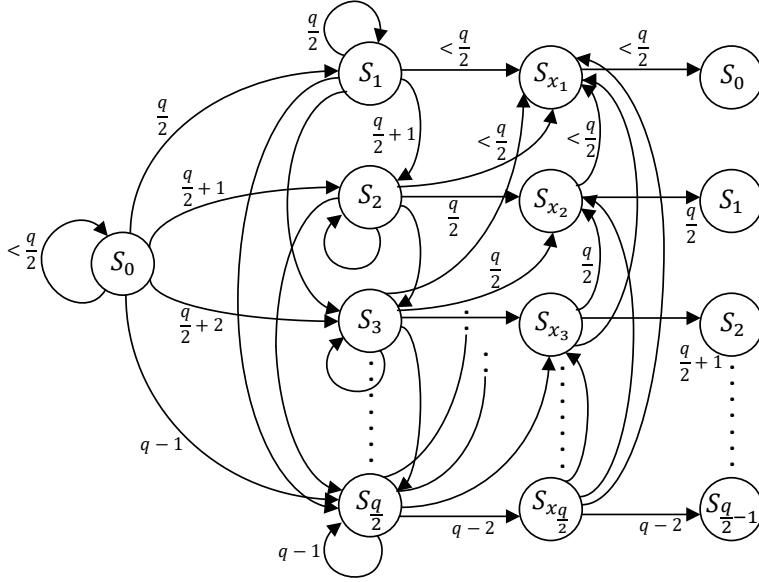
$\frac{q}{2}$

$S_1$

$< \frac{q}{2}$

$S_{x_1}$

$< \frac{q}{2}$

$S_0$

$\frac{q}{2}$

$\frac{q}{2}+1$

$< \frac{q}{2}$

$< \frac{q}{2}$

$\frac{q}{2}+1$

$S_2$

$\frac{q}{2}$

$S_{x_2}$

$S_1$

$\frac{q}{2}$

$< \frac{q}{2}$

$S_0$

$\frac{q}{2}$

$\frac{q}{2}$

$\frac{q}{2}$

$\frac{q}{2}+2$

$S_3$

$S_{x_3}$

$S_2$

$\frac{q}{2}+1$

$q-1$

$S_{\frac{q}{2}}$

$q-2$

$S_{x_{\frac{q}{2}}}$

$q-2$

$S_{\frac{q}{2}-1}$

$q-1$